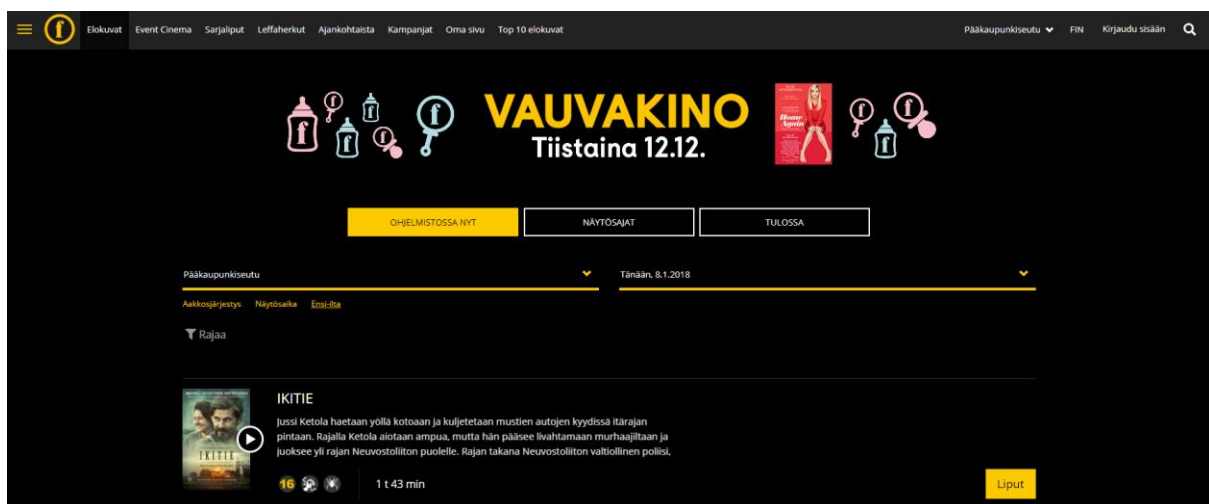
Elokuvat Event Cinema Sarjaliput Leffaherkut Ajankohtaista Kampanjat Oma sivu Top 10 elokuvat

Pääkaupunkiseutu FIN Kirjaudu sisään

VAUVAKINO
Tiistaina 12.12.

Home Again

OHJELMISTOSSA NYT
NÄYTÖSAJAT
TULOSSA

Pääkaupunkiseutu
Tänään, 8.1.2018

Aakkosjärjestys Näytösaika Ensi-ilta

Rajaa

IKITIE

Jussi Ketola haetaan yöllä kotoaan ja kuljetetaan mustien autojen kyydissä itärajan pintaan. Rajalla Ketola aiotaan ampua, mutta hän pääsee livahtamaan murhaajiltaan ja juoksee yli rajan Neuvostoliiton puolelle. Rajan takana Neuvostoliiton valtiollinen poliisi,

16

1 t 43 min

Liput